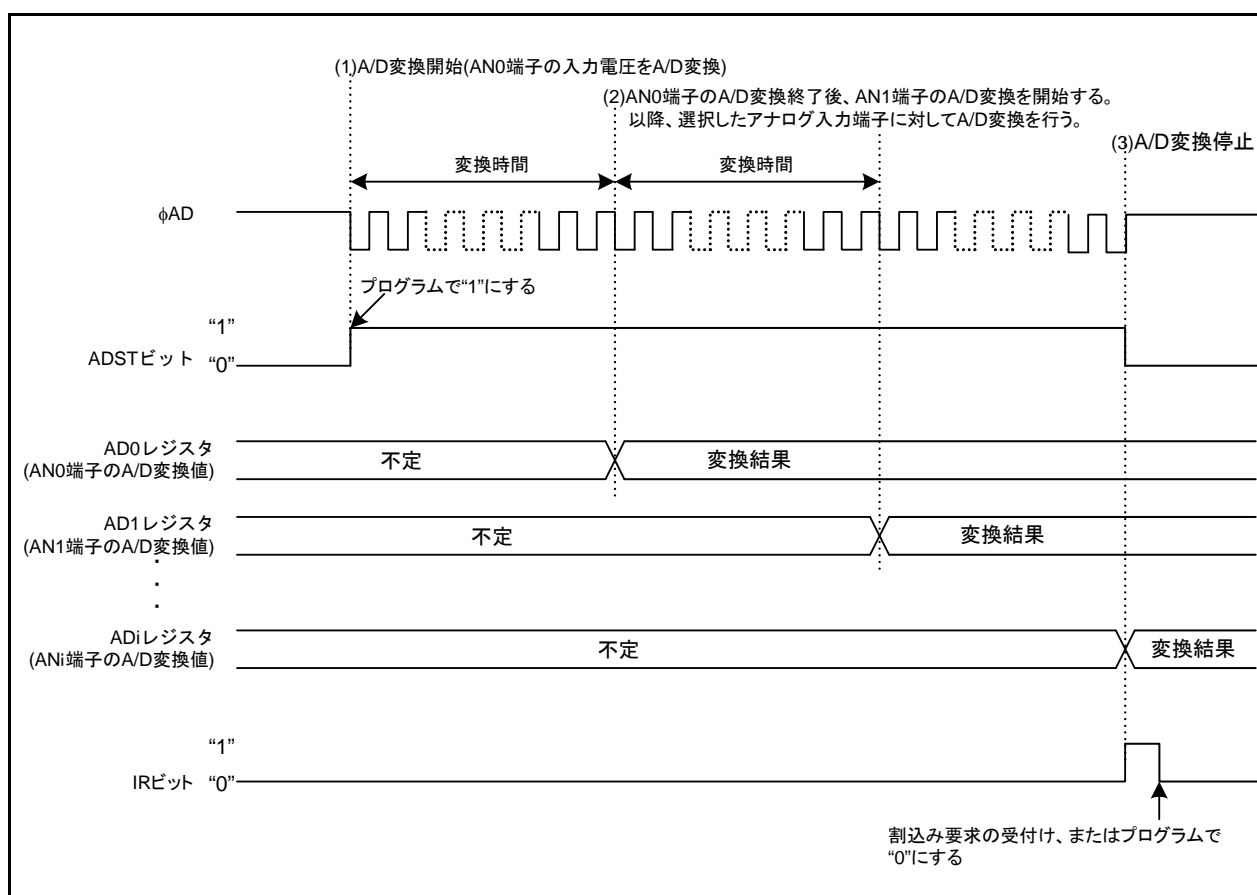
(1)A/D変換開始(AN0端子の入力電圧をA/D変換)

(2)AN0端子のA/D変換終了後、AN1端子のA/D変換を開始する。
以降、選択したアナログ入力端子に対してA/D変換を行う。

(3)A/D変換停止

変換時間

変換時間

φAD

プログラムで“1”にする

“1”

ADSTビット “0”

AD0レジスタ
(AN0端子のA/D変換値)

不定

変換結果

AD1レジスタ
(AN1端子のA/D変換値)

不定

変換結果

ADiレジスタ
(ANi端子のA/D変換値)

不定

変換結果

“1”

IRビット “0”

割込み要求の受付け、またはプログラムで“0”にする